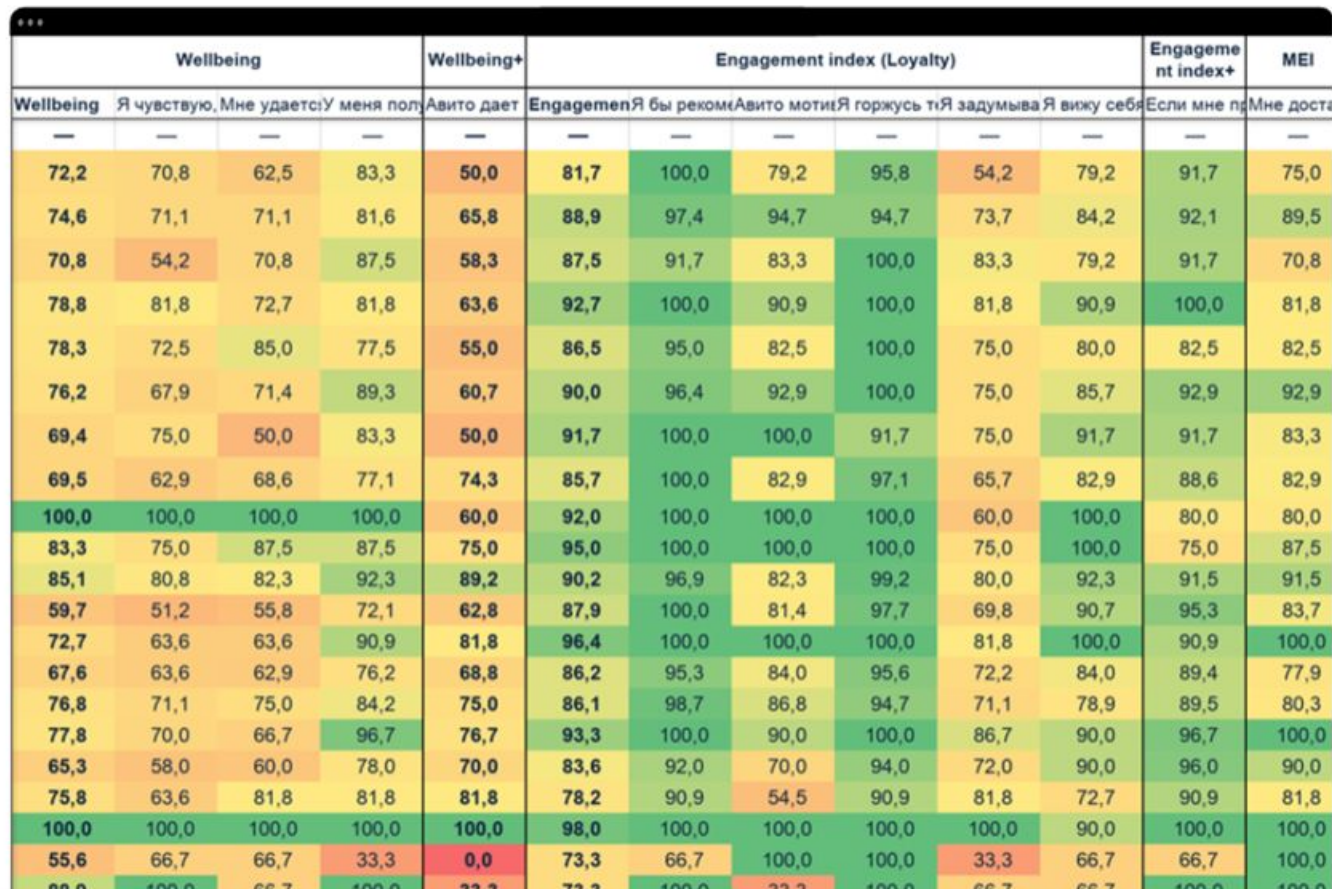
| Wellbeing | | | | Wellbeing+ | Engagement index (Loyalty) | | | | | | Engagement index+ | MEI |
|---|---|---|---|---|---|---|---|---|---|---|---|---|
| Wellbeing | Я чувствую | Мне удаетс | У меня пол | Авито дает | Engagemen | Я бы реком | Авито моти | Я горжусь т | Я задумыва | Я вижу себя | Если мне п | Мне доста |
| — | — | — | — | — | — | — | — | — | — | — | — | — |
| 72,2 | 70,8 | 62,5 | 83,3 | 50,0 | 81,7 | 100,0 | 79,2 | 95,8 | 54,2 | 79,2 | 91,7 | 75,0 |
| 74,6 | 71,1 | 71,1 | 81,6 | 65,8 | 88,9 | 97,4 | 94,7 | 94,7 | 73,7 | 84,2 | 92,1 | 89,5 |
| 70,8 | 54,2 | 70,8 | 87,5 | 58,3 | 87,5 | 91,7 | 83,3 | 100,0 | 83,3 | 79,2 | 91,7 | 70,8 |
| 78,8 | 81,8 | 72,7 | 81,8 | 63,6 | 92,7 | 100,0 | 90,9 | 100,0 | 81,8 | 90,9 | 100,0 | 81,8 |
| 78,3 | 72,5 | 85,0 | 77,5 | 55,0 | 86,5 | 95,0 | 82,5 | 100,0 | 75,0 | 80,0 | 82,5 | 82,5 |
| 76,2 | 67,9 | 71,4 | 89,3 | 60,7 | 90,0 | 96,4 | 92,9 | 100,0 | 75,0 | 85,7 | 92,9 | 92,9 |
| 69,4 | 75,0 | 50,0 | 83,3 | 50,0 | 91,7 | 100,0 | 100,0 | 91,7 | 75,0 | 91,7 | 91,7 | 83,3 |
| 69,5 | 62,9 | 68,6 | 77,1 | 74,3 | 85,7 | 100,0 | 82,9 | 97,1 | 65,7 | 82,9 | 88,6 | 82,9 |
| 100,0 | 100,0 | 100,0 | 100,0 | 60,0 | 92,0 | 100,0 | 100,0 | 100,0 | 60,0 | 100,0 | 80,0 | 80,0 |
| 83,3 | 75,0 | 87,5 | 87,5 | 75,0 | 95,0 | 100,0 | 100,0 | 100,0 | 75,0 | 100,0 | 75,0 | 87,5 |
| 85,1 | 80,8 | 82,3 | 92,3 | 89,2 | 90,2 | 96,9 | 82,3 | 99,2 | 80,0 | 92,3 | 91,5 | 91,5 |
| 59,7 | 51,2 | 55,8 | 72,1 | 62,8 | 87,9 | 100,0 | 81,4 | 97,7 | 69,8 | 90,7 | 95,3 | 83,7 |
| 72,7 | 63,6 | 63,6 | 90,9 | 81,8 | 96,4 | 100,0 | 100,0 | 100,0 | 81,8 | 100,0 | 90,9 | 100,0 |
| 67,6 | 63,6 | 62,9 | 76,2 | 68,8 | 86,2 | 95,3 | 84,0 | 95,6 | 72,2 | 84,0 | 89,4 | 77,9 |
| 76,8 | 71,1 | 75,0 | 84,2 | 75,0 | 86,1 | 98,7 | 86,8 | 94,7 | 71,1 | 78,9 | 89,5 | 80,3 |
| 77,8 | 70,0 | 66,7 | 96,7 | 76,7 | 93,3 | 100,0 | 90,0 | 100,0 | 86,7 | 90,0 | 96,7 | 100,0 |
| 65,3 | 58,0 | 60,0 | 78,0 | 70,0 | 83,6 | 92,0 | 70,0 | 94,0 | 72,0 | 90,0 | 96,0 | 90,0 |
| 75,8 | 63,6 | 81,8 | 81,8 | 81,8 | 78,2 | 90,9 | 54,5 | 90,9 | 81,8 | 72,7 | 90,9 | 81,8 |
| 100,0 | 100,0 | 100,0 | 100,0 | 100,0 | 98,0 | 100,0 | 100,0 | 100,0 | 100,0 | 90,0 | 100,0 | 100,0 |
| 55,6 | 66,7 | 66,7 | 33,3 | 0,0 | 73,3 | 66,7 | 100,0 | 100,0 | 33,3 | 66,7 | 66,7 | 100,0 |
| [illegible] | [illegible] | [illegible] | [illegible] | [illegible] | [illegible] | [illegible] | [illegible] | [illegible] | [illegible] | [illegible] | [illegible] | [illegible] |